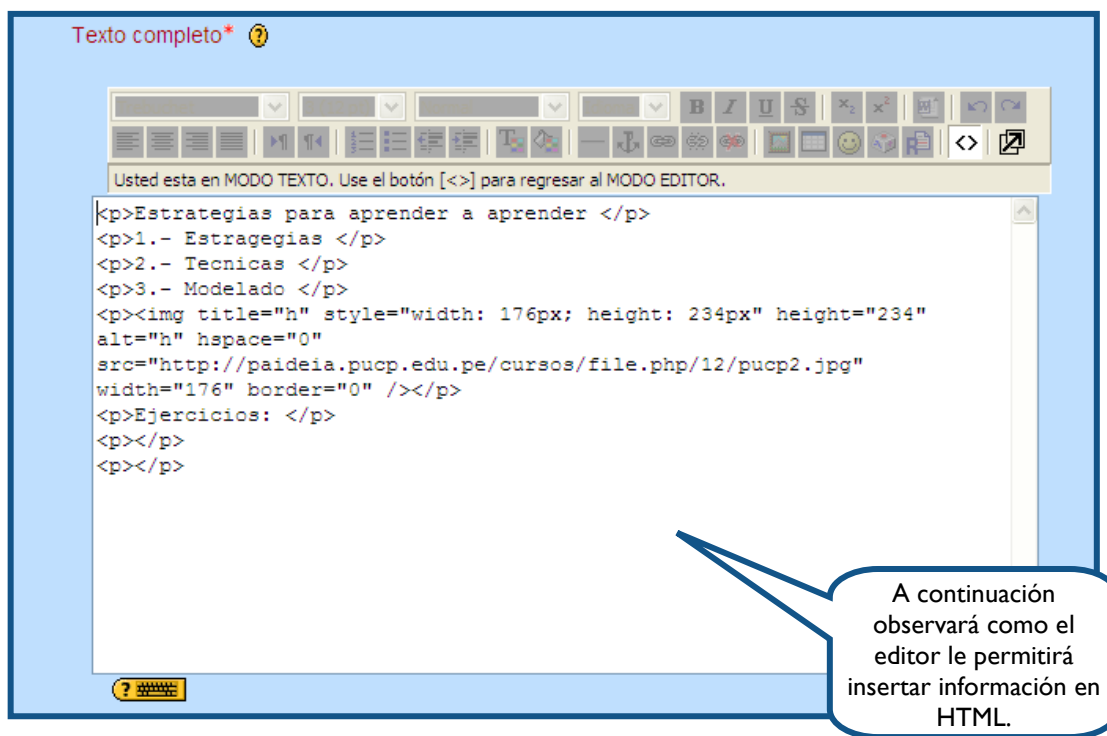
Texto completo*

B I U S $x_2$ $x^2$

<>

Usted esta en MODO TEXTO. Use el botón [<>] para regresar al MODO EDITOR.

<p>Estrategias para aprender a aprender </p>
<p>1.- Estragegias </p>
<p>2.- Tecnicas </p>
<p>3.- Modelado </p>
<p><img title="h" style="width: 176px; height: 234px" height="234" alt="h" hspace="0" src="http://paideia.pucp.edu.pe/cursos/file.php/12/pucp2.jpg" width="176" border="0" /></p>
<p>Ejercicios: </p>
<p></p>
<p></p>

A continuación observará como el editor le permitirá insertar información en HTML.